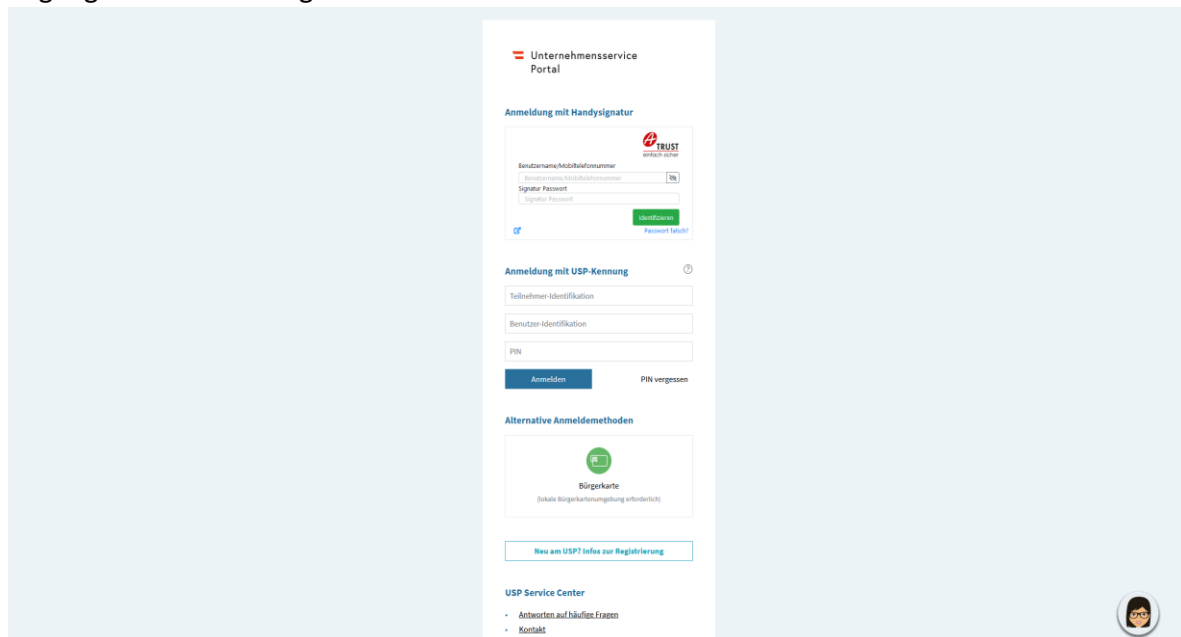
Unternehmensservice Portal

Anmeldung mit Handysignatur

A-TRUST einfach sicher

Benutzername/Mobiltelefonnummer

Benutzername/Mobiltelefonnummer

Signatur Passwort

Signatur Passwort

Identifizieren

Passwort falsch?

Anmeldung mit USP-Kennung

Teilnehmer-Identifikation

Benutzer-Identifikation

PIN

Anmelden

PIN vergessen

Alternative Anmeldemethoden

Bürgerkarte

(lokale Bürgerkartenumgebung erforderlich)

Neu am USP? Infos zur Registrierung

USP Service Center

- Antworten auf häufige Fragen
- Kontakt